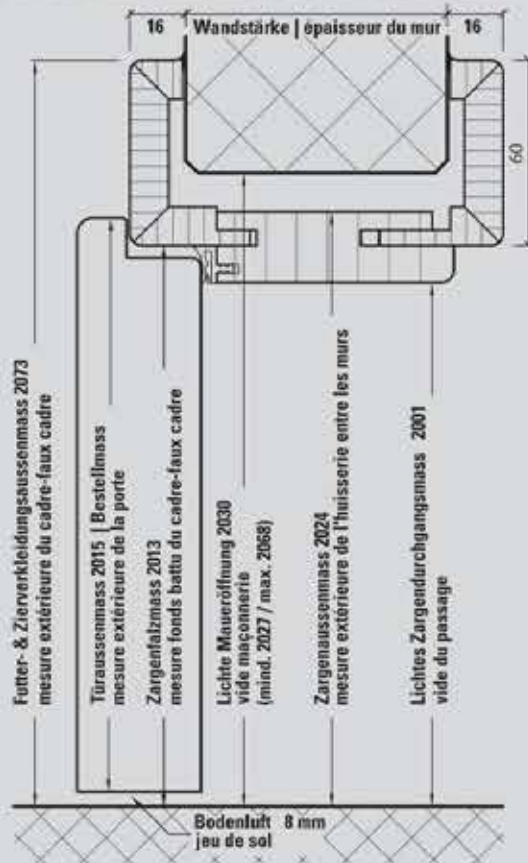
16
Wandstärke | épaisseur du mur
16

60

Futter- & Zierverkleidungsaussenmass 2073
mesure extérieure du cadre-faux cadre

Türaussenmass 2015 | Bestellmass
mesure extérieure de la porte

Zargenfalzmass 2013
mesure fonds battu du cadre-faux cadre

Lichte Maueröffnung 2030
vide maçonnerie
(mind. 2027 / max. 2068)

Zargenaussenmass 2024
mesure extérieure de l'huisserie entre les murs

Lichtes Zargendurchgangsmass 2001
vide du passage

Bodenluft 8 mm
jeu de sol